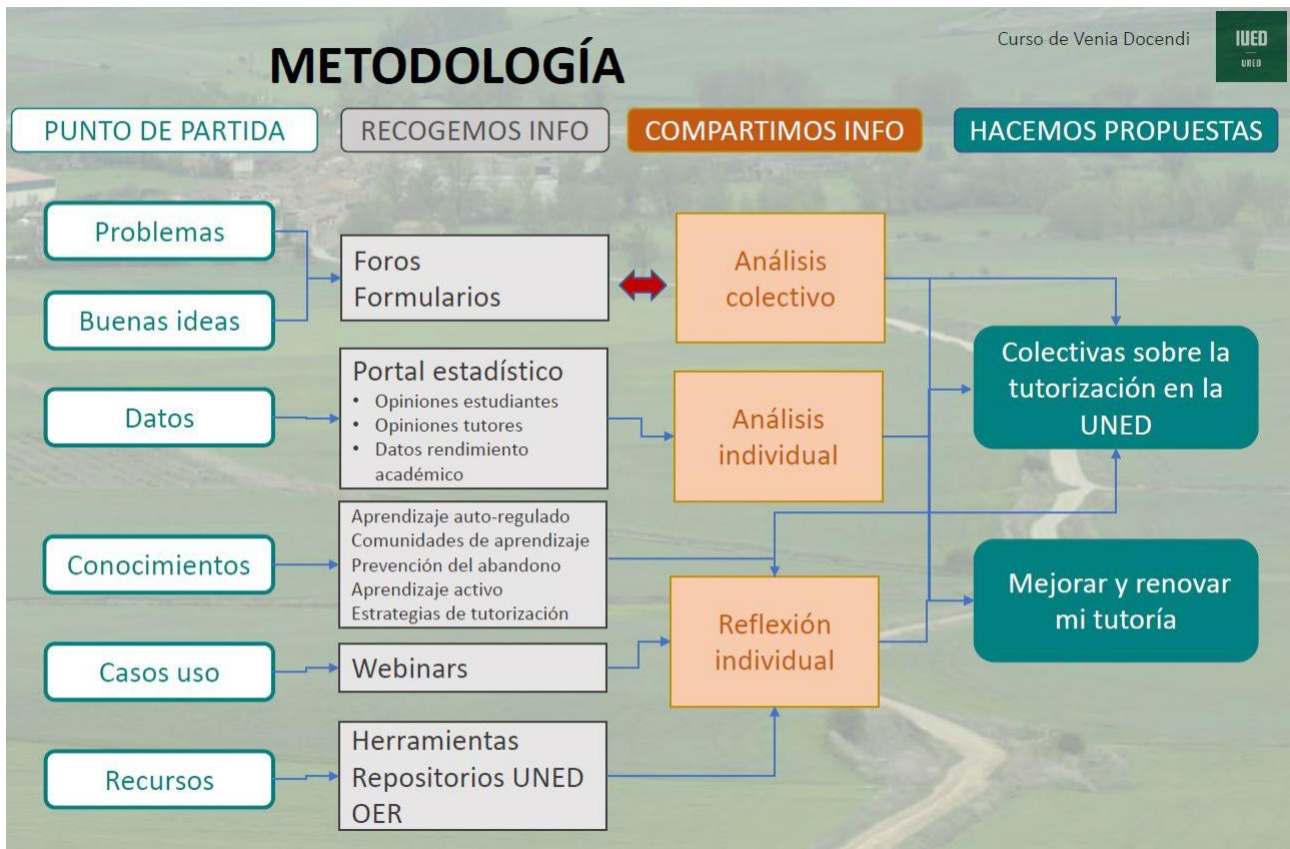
METODOLOGÍA

Curso de Venia Docendi

IUED
UNED

PUNTO DE PARTIDA

RECOGEMOS INFO

COMPARTIMOS INFO

HACEMOS PROPUESTAS

Problemas

Buenas ideas

Foros
Formularios

Análisis colectivo

Colectivas sobre la tutorización en la UNED

Datos

Portal estadístico
• Opiniones estudiantes
• Opiniones tutores
• Datos rendimiento académico

Análisis individual

Conocimientos

Aprendizaje auto-regulado
Comunidades de aprendizaje
Prevención del abandono
Aprendizaje activo
Estrategias de tutorización

Mejorar y renovar mi tutoría

Casos uso

Webinars

Reflexión individual

Recursos

Herramientas
Repositorios UNED
OER